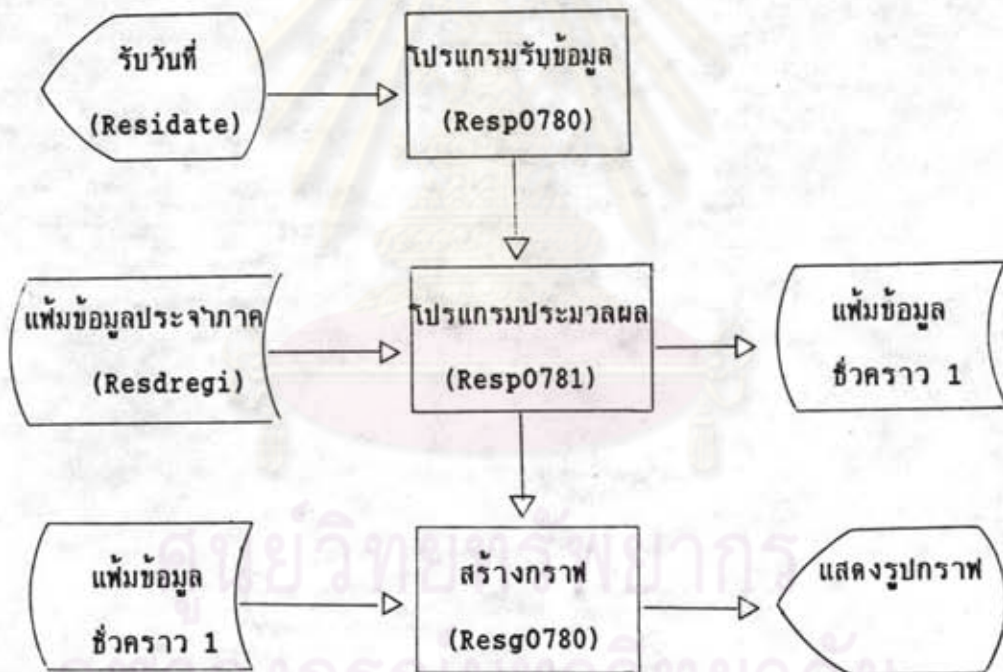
รับวันที่
(Residate)

โปรแกรมรับข้อมูล
(Resp0780)

แฟ้มข้อมูลประจำภาค
(Resdregi)

โปรแกรมประมวลผล
(Resp0781)

แฟ้มข้อมูล
ชั่วคราว 1

แฟ้มข้อมูล
ชั่วคราว 1

สร้างกราฟ
(Resg0780)

แสดงรูปกราฟ

ศูนย์วิทยทรัพยากร